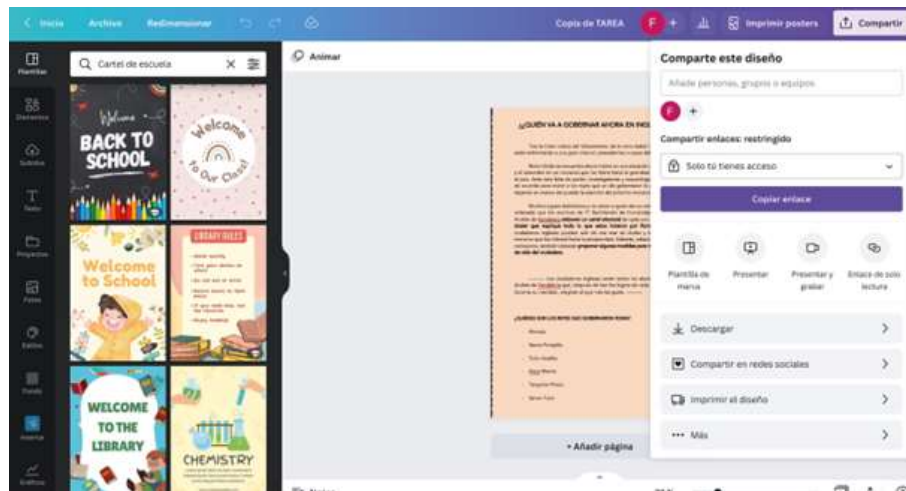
< Inicio   Archivo   Redimensionar

Copia de TAREA   F +   Imprimir posters   Compartir

Plantillas
Elementos
Subidos
Texto
Proyectos
Fotos
Estilos
Fondo
Inserta
Gráficos

Cartel de escuela

Welcome BACK TO SCHOOL

Welcome To Our Class!

Welcome to School

LIBRARY RULES

WELCOME TO THE LIBRARY

CHEMISTRY

Animar

¿QUIÉN VA A GOBERNAR AHORA EN INGLATERRA?

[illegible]

¿QUIÉNES SON LOS REYES QUE GOBERNARON ESPAÑA?

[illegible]

+ Añadir página

Comparte este diseño

Añade personas, grupos o equipos

F +

Compartir enlaces: restringido

Solo tú tienes acceso

Copiar enlace

Plantilla de marca   Presentar   Presentar y grabar   Enlace de solo lectura

Descargar

Compartir en redes sociales

Imprimir el diseño

Más